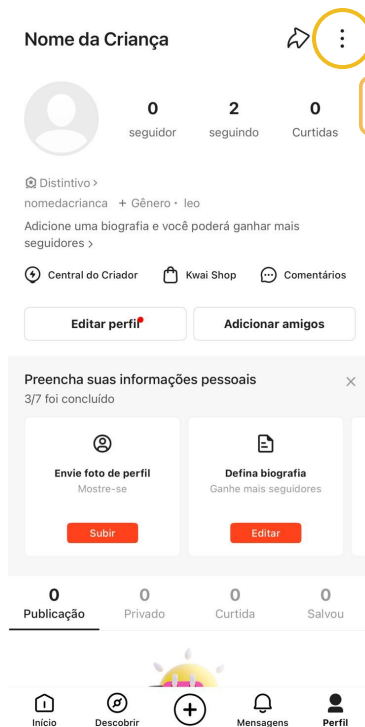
Nome da Criança

0
seguidor

2
seguindo

0
Curtidas

Distintivo >
nomedacrianca + Gênero • leo
Adicione uma biografia e você poderá ganhar mais seguidores >

Central do Criador
Kwai Shop
Comentários

Editar perfil
Adicionar amigos

Preencha suas informações pessoais
3/7 foi concluído

Envie foto de perfil
Mostre-se
Subir

Defina biografia
Ganhe mais seguidores
Editar

0
Publicação

0
Privado

0
Curtida

0
Salvou

Início
Descobrir
Mensagens
Perfil